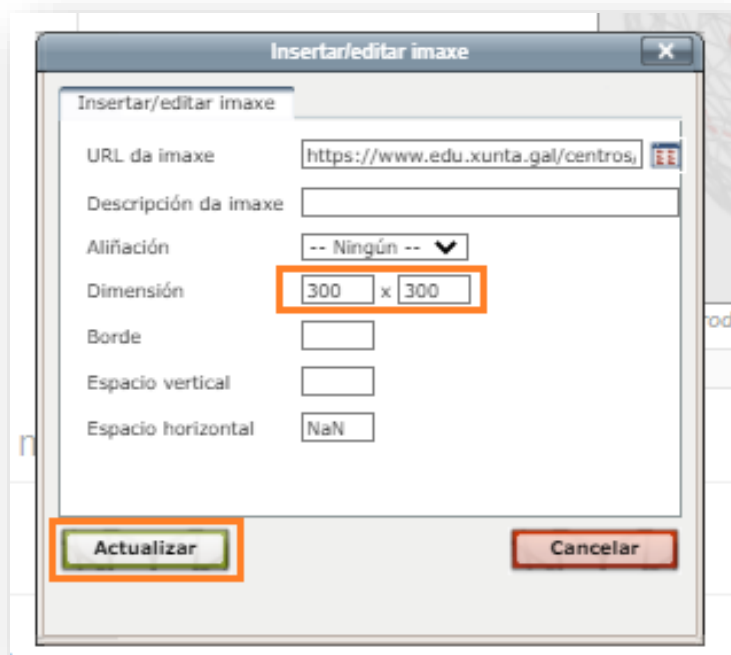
Insertar/editar imaxe

Insertar/editar imaxe

URL da imaxe https://www.edu.xunta.gal/centros,

Descripción da imaxe

Aliñación -- Ningún --

Dimensión 300 x 300

Borde

Espacio vertical

Espacio horizontal NaN

Actualizar

Cancelar